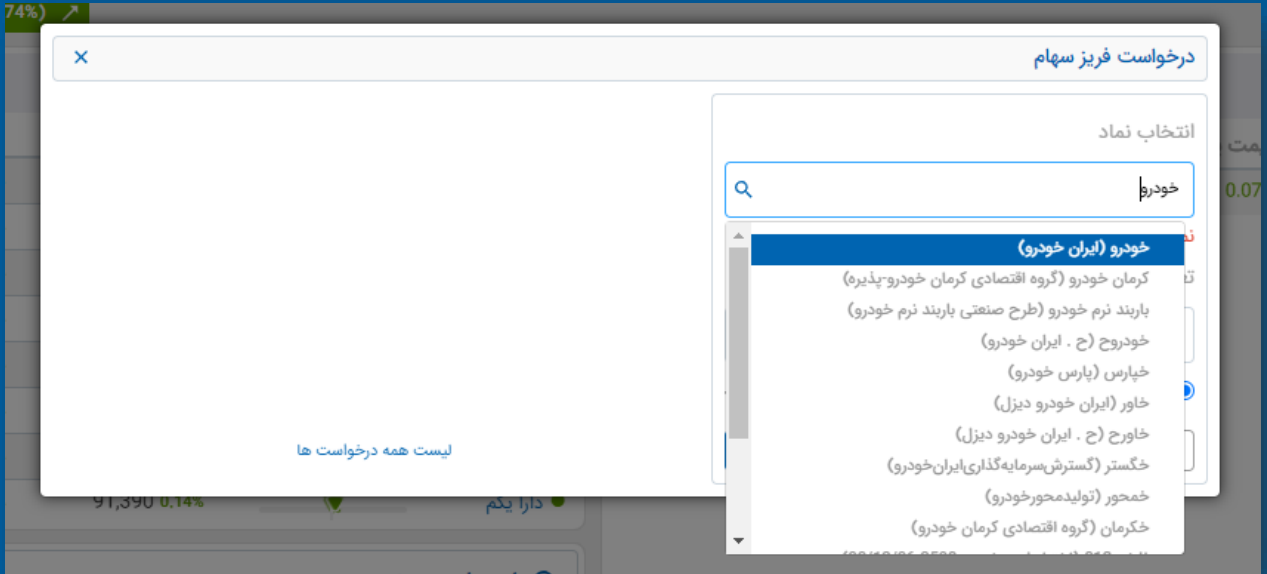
74%)

درخواست فریز سهام
×

انتخاب نماد
خودرو

خودرو (ایران خودرو)
کرمان خودرو (گروه اقتصادی کرمان خودرو-پذیره)
بارینه نرم خودرو (طرح صنعتی بارینه نرم خودرو)
خودروح (ح . ایران خودرو)
خپارس (پارس خودرو)
خاور (ایران خودرو دیزل)
خاورح (ح . ایران خودرو دیزل)
خگستر (گسترش‌سرمایه‌گذاری‌ایران‌خودرو)
خمحور (تولیدمحورخودرو)
خکرمان (گروه اقتصادی کرمان خودرو)
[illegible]

لیست همه درخواست ها

91,390 0.14%
دارا یکم
0.07